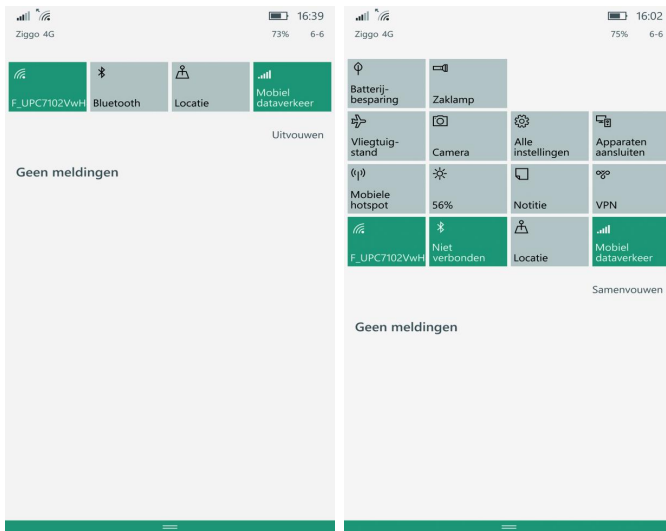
16:39
Ziggo 4G
73% 6-6

F_UPC7102VwH
Bluetooth
Locatie
Mobiel dataverkeer

Uitvouwen

Geen meldingen

16:02
Ziggo 4G
75% 6-6

Batterijbesparing
Zaklamp
Vliegtuigstand
Camera
Alle instellingen
Apparaten aansluiten
Mobiele hotspot
56%
Notitie
VPN
F_UPC7102VwH
Niet verbonden
Locatie
Mobiel dataverkeer

Samenvouwen

Geen meldingen